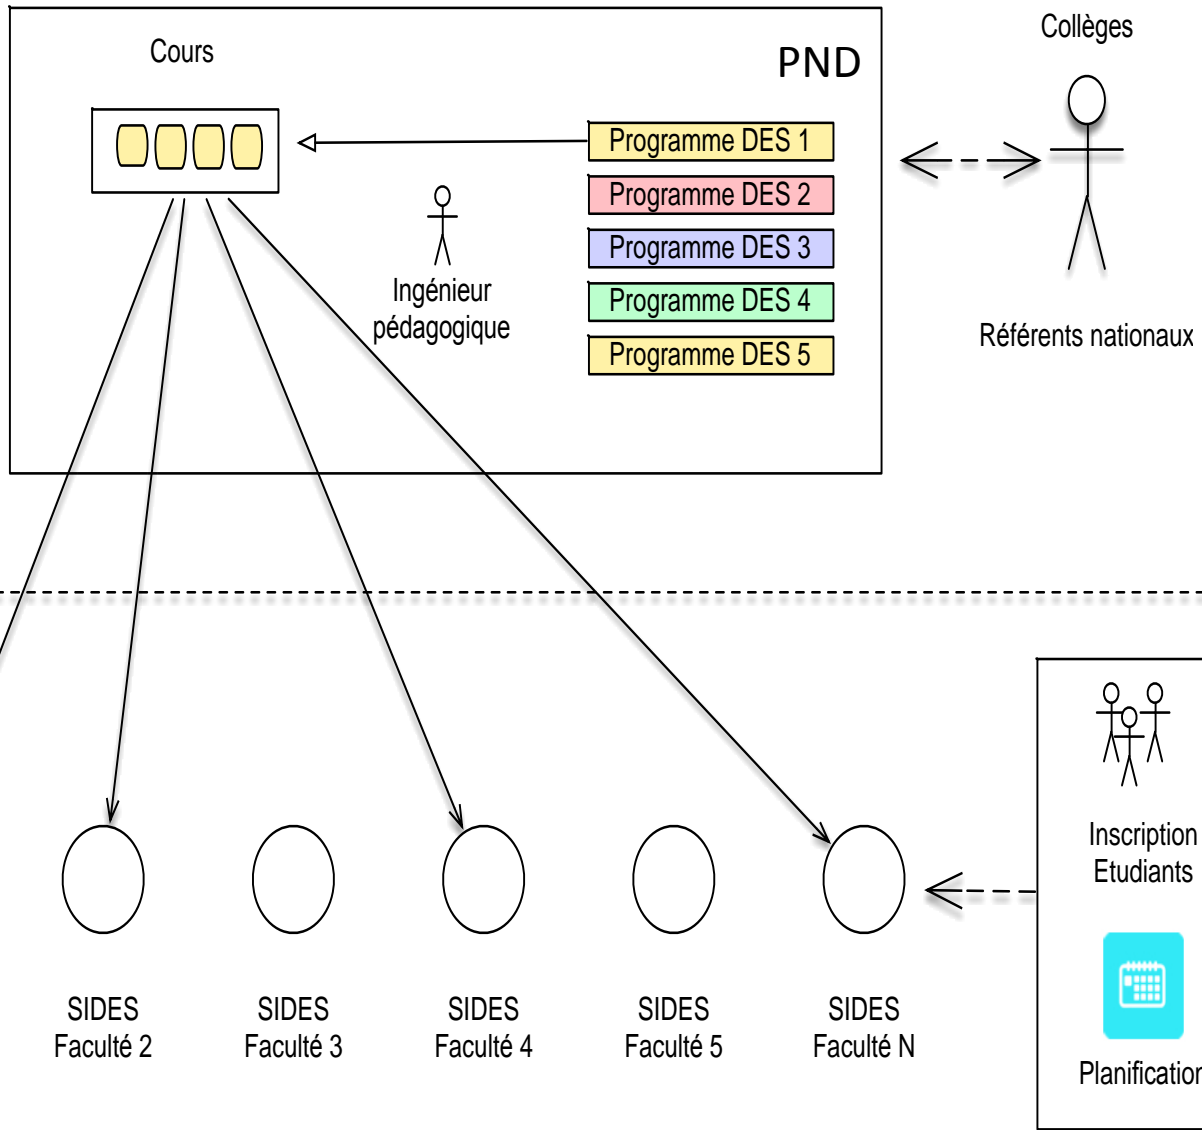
Cours

PND

Programme DES 1
Programme DES 2
Programme DES 3
Programme DES 4
Programme DES 5

Ingénieur pédagogique

Collèges

Référents nationaux

SIDES Faculté 2

SIDES Faculté 3

SIDES Faculté 4

SIDES Faculté 5

SIDES Faculté N

Inscription Etudiants

Planification